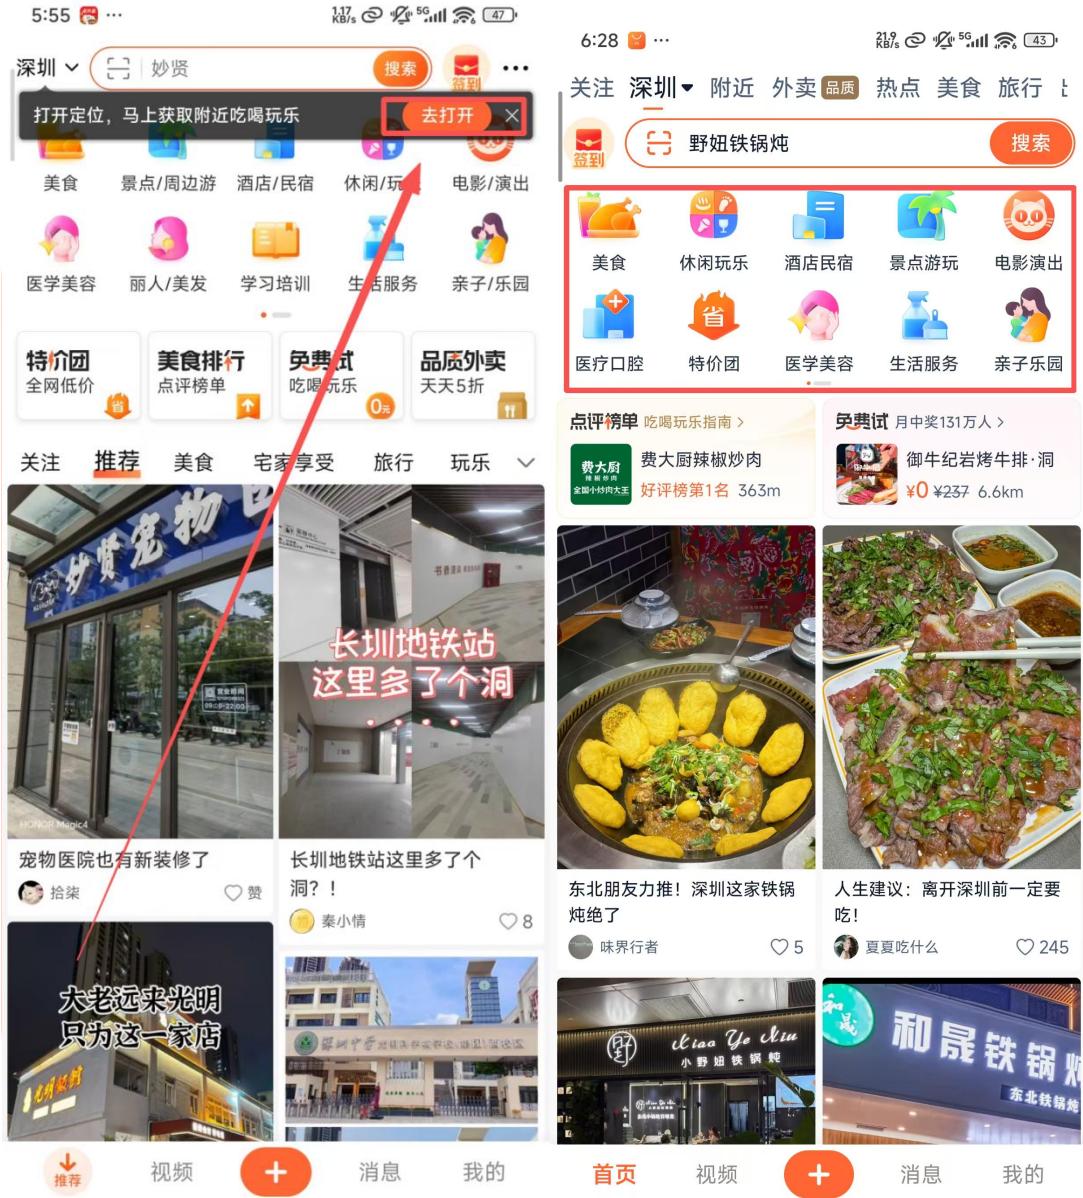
5:55 ···
1.17 KB/s 5G 47

深圳 妙贤 搜索 签到 ···

打开定位，马上获取附近吃喝玩乐 去打开

美食 景点/周边游 酒店/民宿 休闲/玩乐 电影/演出

医学美容 丽人/美发 学习培训 生活服务 亲子/乐园

特价团 全网低价
美食排行 点评榜单
免费试 吃喝玩乐
品质外卖 天天5折

关注 推荐 美食 宅家享受 旅行 玩乐

妙贤宠物

宠物医院也有新装修了
拾柒 赞

长圳地铁站 这里多了个洞

长圳地铁站这里多了个洞？！
秦小情 8

大老远来光明 只为这一家店

推荐 视频 + 消息 我的

6:28 ···
21.9 KB/s 5G 43

关注 深圳 附近 外卖 品质 热点 美食 旅行

签到 野妞铁锅炖 搜索

美食 休闲玩乐 酒店民宿 景点游玩 电影演出

医疗口腔 特价团 医学美容 生活服务 亲子乐园

点评榜单 吃喝玩乐指南 >
费大厨辣椒炒肉
好评榜第1名 363m

免费试 月中奖131万人 >
御牛纪岩烤牛排·洞
¥0 ¥237 6.6km

东北朋友力推！深圳这家铁锅炖绝了
味界行者 5

人生建议：离开深圳前一定要吃！
夏夏吃什么 245

Xiao Ye Niu 小野妞铁锅炖

和晟铁锅炖 东北铁锅炖

首页 视频 + 消息 我的